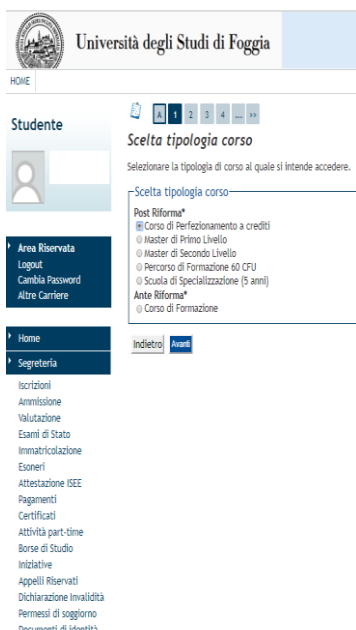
Università degli Studi di Foggia

HOME

Studente

Area Riservata
Logout
Cambia Password
Altre Carriere

Home

Segreteria

Iscrizioni
Ammissione
Valutazione
Esami di Stato
Immatricolazione
Esoneri
Attestazione ISEE
Pagamenti
Certificati
Attività part-time
Borse di Studio
Iniziative
Appelli Riservati
Dichiarazione Invalidità
Permessi di soggiorno
Documenti di identità

A 1 2 3 4 ... >>

Scelta tipologia corso

Selezionare la tipologia di corso al quale si intende accedere.

Scelta tipologia corso

Post Riforma*
Corso di Perfezionamento a crediti
Master di Primo Livello
Master di Secondo Livello
Percorso di Formazione 60 CFU
Scuola di Specializzazione (5 anni)
Ante Riforma*
Corso di Formazione

Indietro Avanti